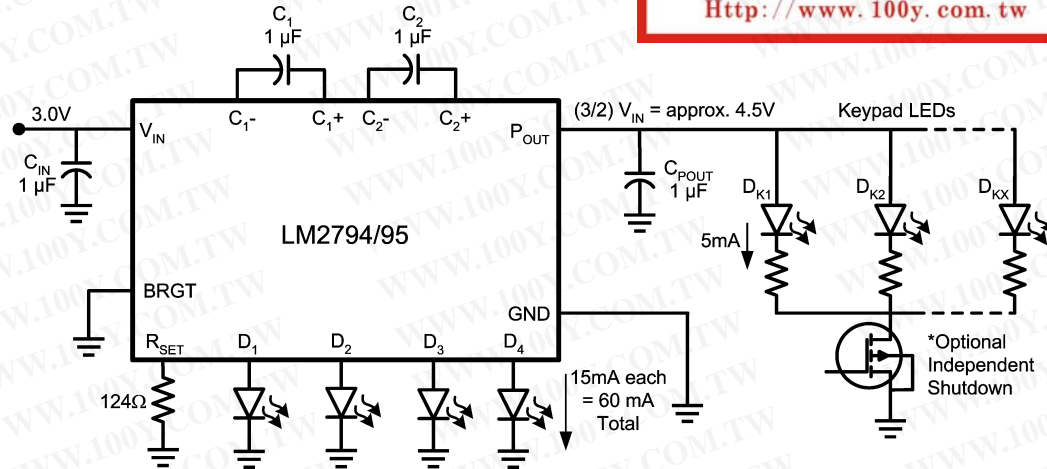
Http://www.100y.com.tw

$C_1$
1 µF

$C_2$
1 µF

3.0V

$V_{IN}$

$C_1$- $C_1$+ $C_2$- $C_2$+

$P_{OUT}$

(3/2) $V_{IN}$ = approx. 4.5V

Keypad LEDs

$C_{IN}$
1 µF

$C_{POUT}$
1 µF

$D_{K1}$ $D_{K2}$ $D_{KX}$

LM2794/95

5mA

BRGT

GND

*Optional Independent Shutdown

$R_{SET}$ $D_1$ $D_2$ $D_3$ $D_4$

124Ω

15mA each = 60 mA Total

WWW.100Y.COM.TW